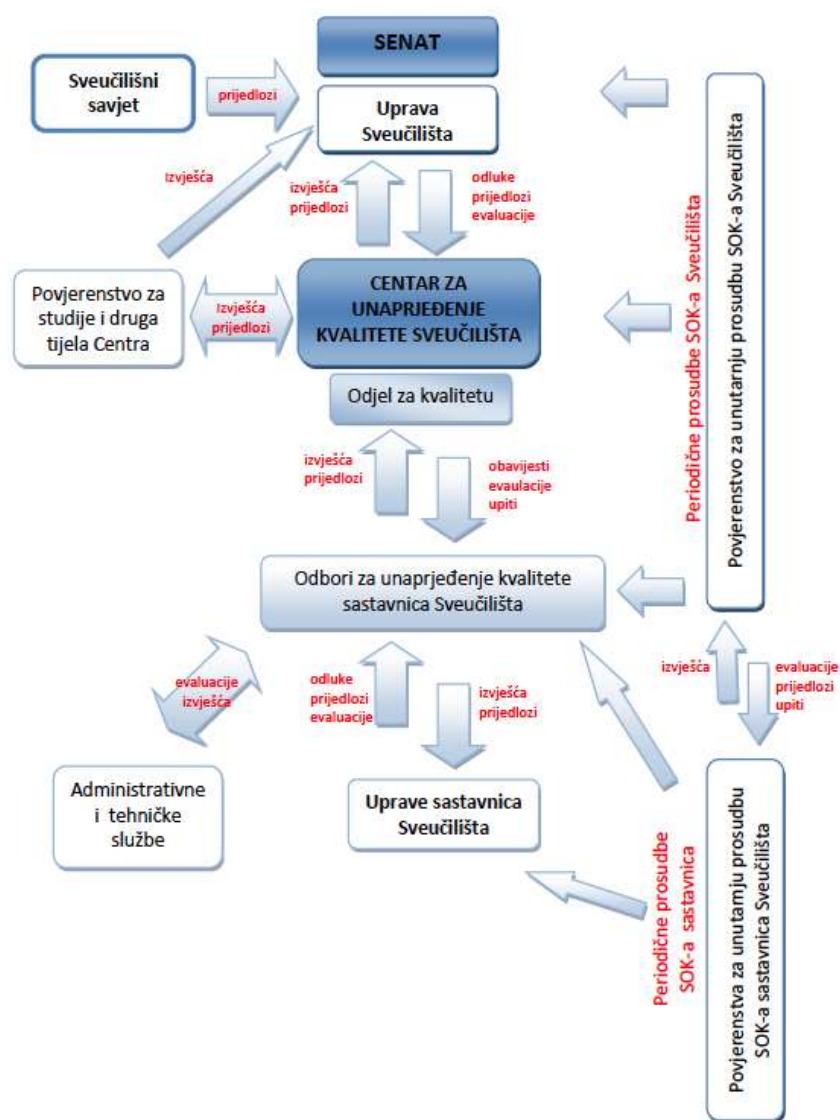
SENAT

Sveučilišni savjet

prijedlozi

Uprava Sveučilišta

izvješća

izvješća prijedlozi

odluke prijedlozi evaluacije

Povjerenstvo za studije i druga tijela Centra

Izvješća prijedlozi

CENTAR ZA UNAPRJEĐENJE KVALITETE SVEUČILIŠTA

Odjel za kvalitetu

Periodične prosudbe SOK-a Sveučilišta

Povjerenstvo za unutarnju prosudbu SOK-a Sveučilišta

izvješća prijedlozi

obavijesti evaluacije upiti

Odbori za unaprjeđenje kvalitete sastavnica Sveučilišta

evaluacije izvješća

odluke prijedlozi evaluacije

izvješća prijedlozi

izvješća

evaluacije prijedlozi upiti

Administrativne i tehničke službe

Uprave sastavnica Sveučilišta

Periodične prosudbe SOK-a sastavnica

Povjerenstva za unutarnju prosudbu SOK-a sastavnica Sveučilišta